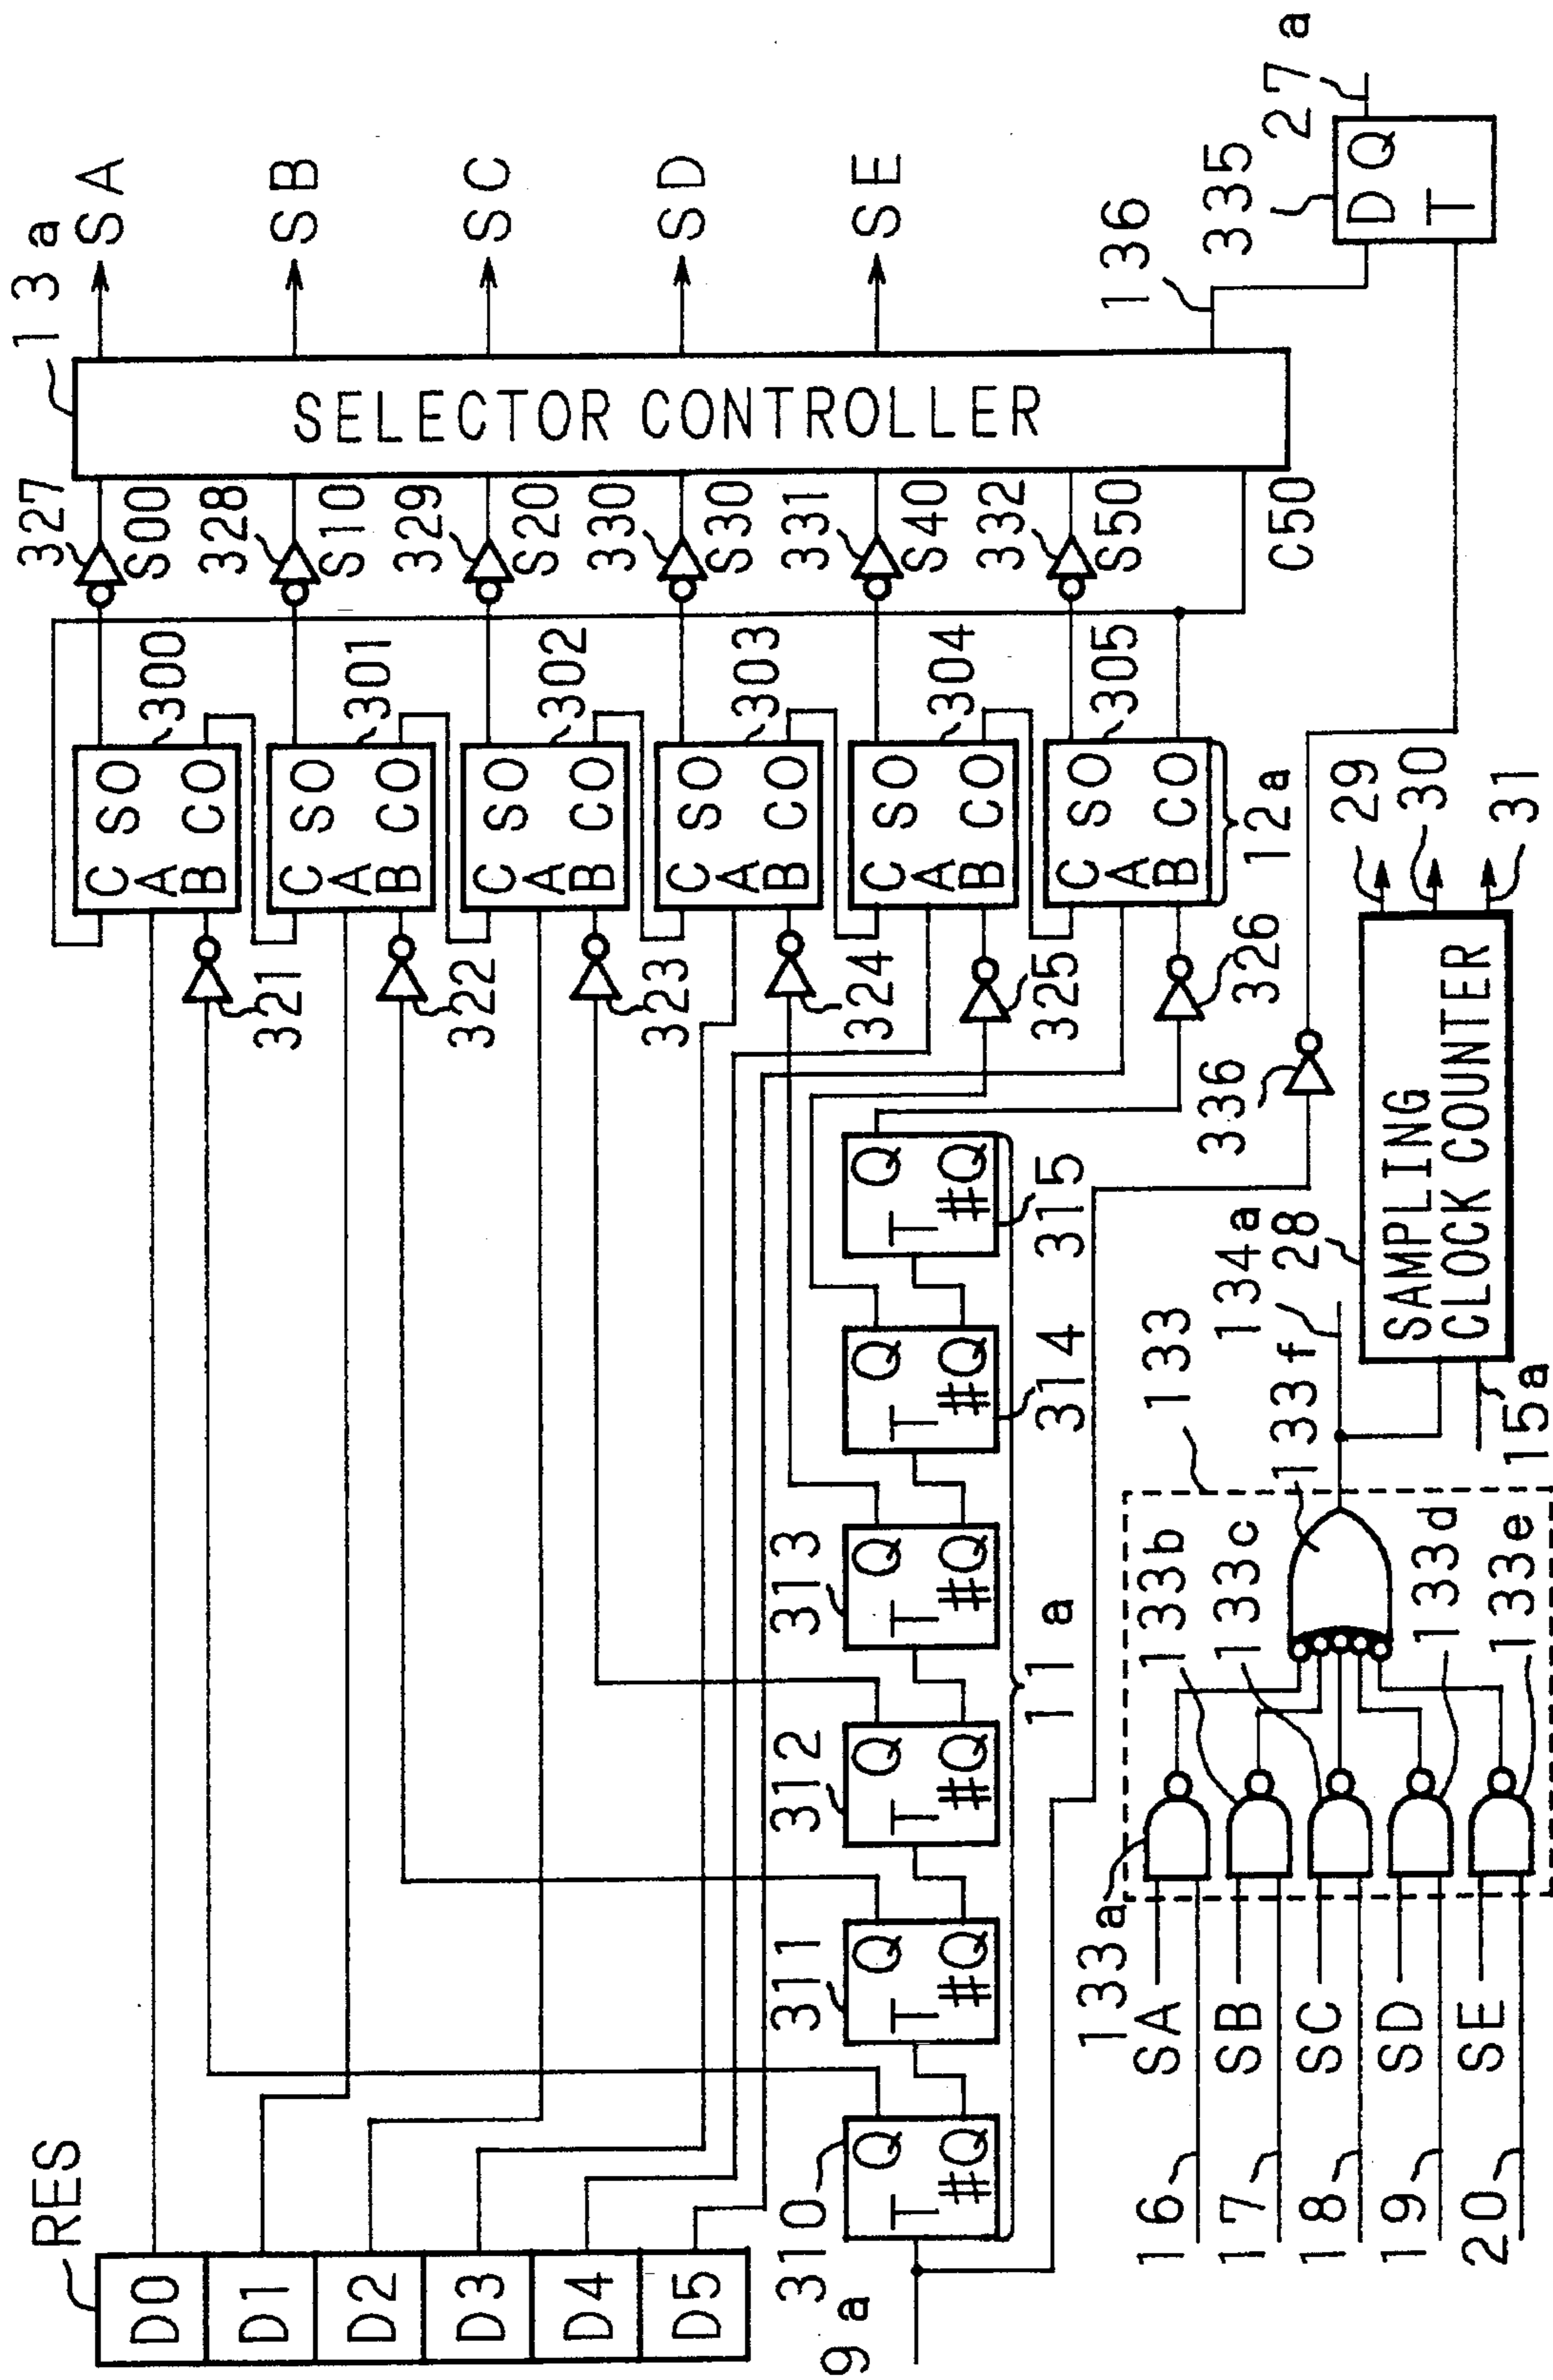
13a
SA
SB
SC
SD
SE
136
335
27a
D Q
T
SELECTOR CONTROLLER
327
S00
328
S10
329
S20
330
S30
331
S40
332
S50
C50
300
C SO
A
B CO
301
C SO
A
B CO
302
C SO
A
B CO
303
C SO
A
B CO
304
C SO
A
B CO
305
C SO
A
B CO
12a
29
30
31
321
322
323
324
325
326
336
SAMPLING CLOCK COUNTER
28
134a
133
133f
15a
Q
T #Q
315
Q
T #Q
314
Q
T #Q
313
11a
Q
T #Q
312
Q
T #Q
311
Q
T #Q
310
133b
133c
133d
133e
133a
SA
SB
SC
SD
SE
16
17
18
19
20
RES
D0
D1
D2
D3
D4
D5
9a